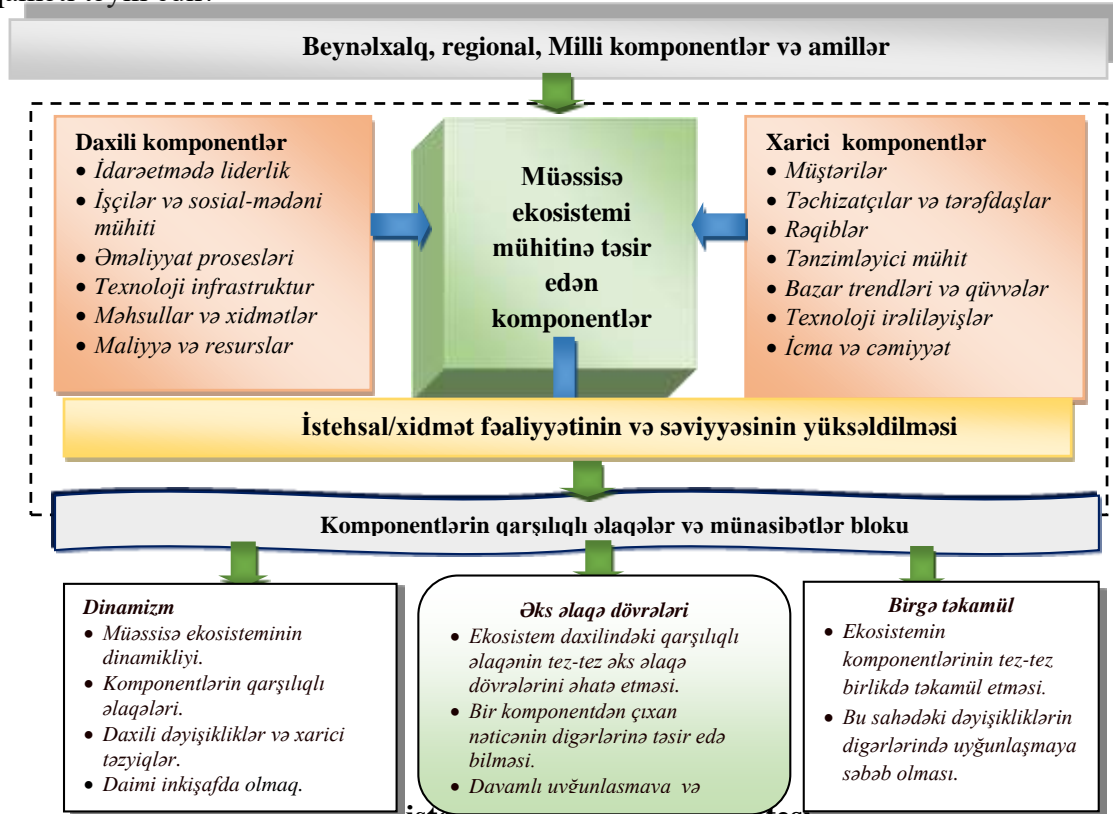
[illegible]

Beynəlxalq, regional, Milli komponentlər və amillər

Daxili komponentlər
• İdarəetmədə liderlik
• İşçilər və sosial-mədəni mühiti
• Əməliyyat prosesləri
• Texnoloji infrastruktur
• Məhsullar və xidmətlər
• Maliyyə və resurslar

Müəssisə ekosistemi mühitinə təsir edən komponentlər

Xarici komponentlər
• Müştərilər
• Təchizatçılar və tərəfdaşlar
• Rəqiblər
• Tənzimləyici mühit
• Bazar trendləri və qüvvələr
• Texnoloji irəliləyişlər
• İcma və cəmiyyət

İstehsal/xidmət fəaliyyətinin və səviyyəsinin yüksəldilməsi

Komponentlərin qarşılıqlı əlaqələr və münasibətlər bloku

Dinamizm
• Müəssisə ekosisteminin dinamikliyi.
• Komponentlərin qarşılıqlı əlaqələri.
• Daxili dəyişikliklər və xarici təzyiqlər.
• Daimi inkişafda olmaq.

Əks əlaqə dövrələri
• Ekosistem daxilindəki qarşılıqlı əlaqənin tez-tez əks əlaqə dövrələrini əhatə etməsi.
• Bir komponentdən çıxan nəticənin digərlərinə təsir edə bilməsi.
• Davamlı uyğunlaşmaya və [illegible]

Birgə təkamül
• Ekosistemin komponentlərinin tez-tez birlikdə təkamül etməsi.
• Bu sahədəki dəyişikliklərin digərlərində uyğunlaşmaya səbəb olması.

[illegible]